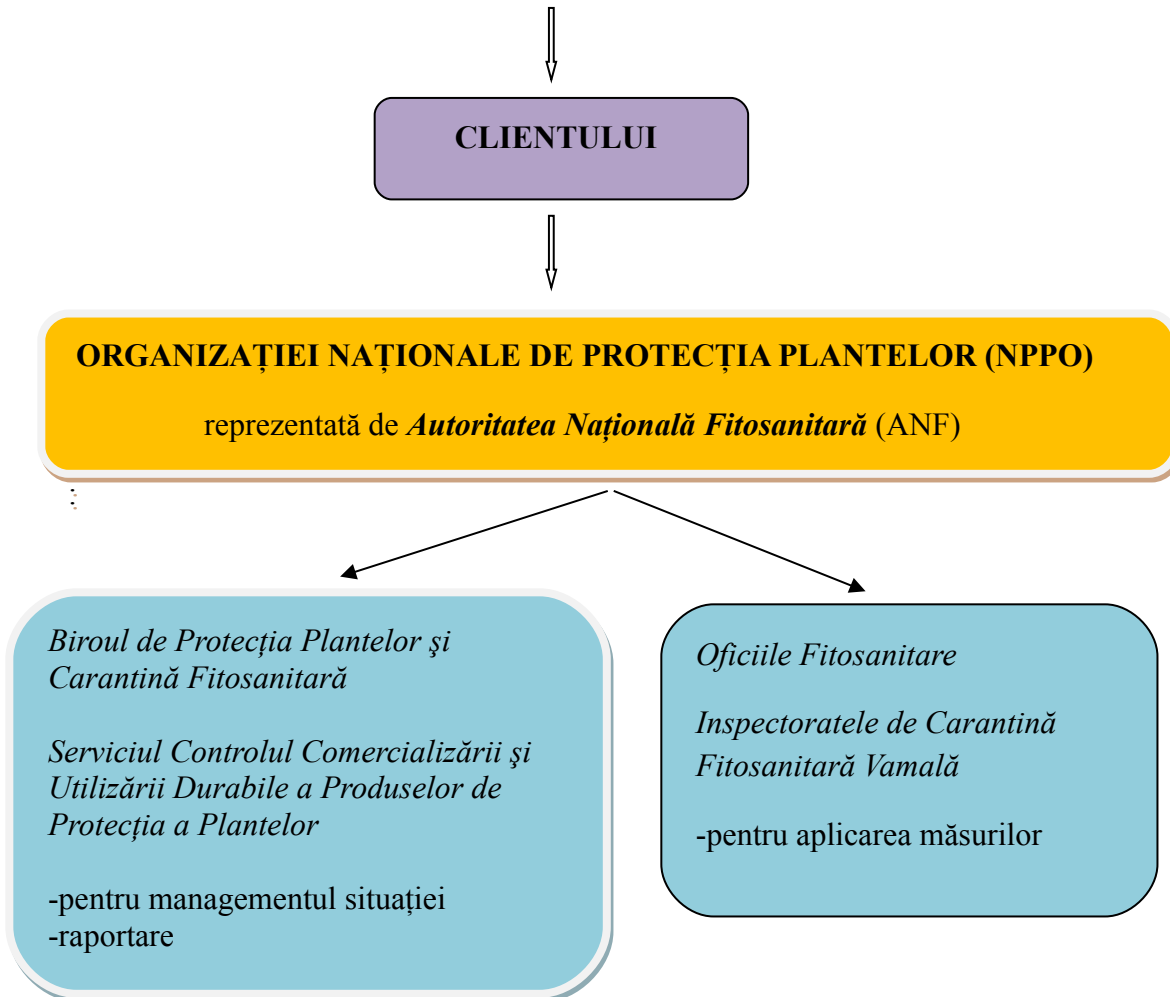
CLIENTULUI

ORGANIZAȚIEI NAȚIONALE DE PROTECȚIA PLANTELOR (NPPO)

reprezentată de *Autoritatea Națională Fitosanitară* (ANF)

*Biroul de Protecția Plantelor şi Carantină Fitosanitară*

*Serviciul Controlul Comercializării şi Utilizării Durabile a Produselor de Protecția a Plantelor*

-pentru managementul situației
-raportare

*Oficiile Fitosanitare*

*Inspectoratele de Carantină Fitosanitară Vamală*

-pentru aplicarea măsurilor